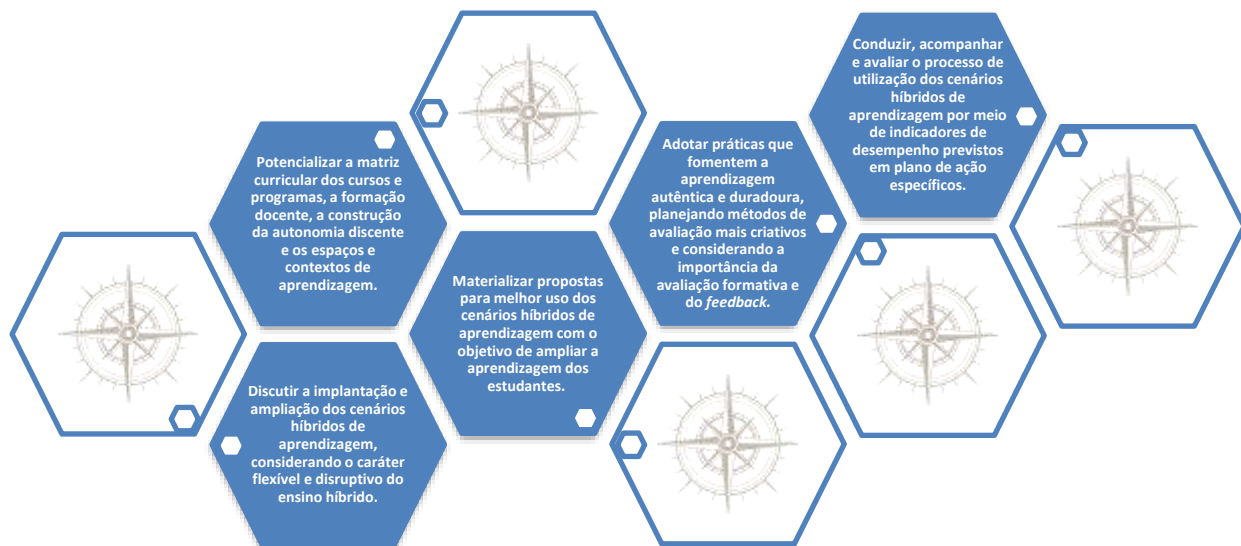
Potencializar a matriz curricular dos cursos e programas, a formação docente, a construção da autonomia discente e os espaços e contextos de aprendizagem.

Discutir a implantação e ampliação dos cenários híbridos de aprendizagem, considerando o caráter flexível e disruptivo do ensino híbrido.

Materializar propostas para melhor uso dos cenários híbridos de aprendizagem com o objetivo de ampliar a aprendizagem dos estudantes.

Adotar práticas que fomentem a aprendizagem autêntica e duradoura, planejando métodos de avaliação mais criativos e considerando a importância da avaliação formativa e do *feedback*.

Conduzir, acompanhar e avaliar o processo de utilização dos cenários híbridos de aprendizagem por meio de indicadores de desempenho previstos em plano de ação específicos.